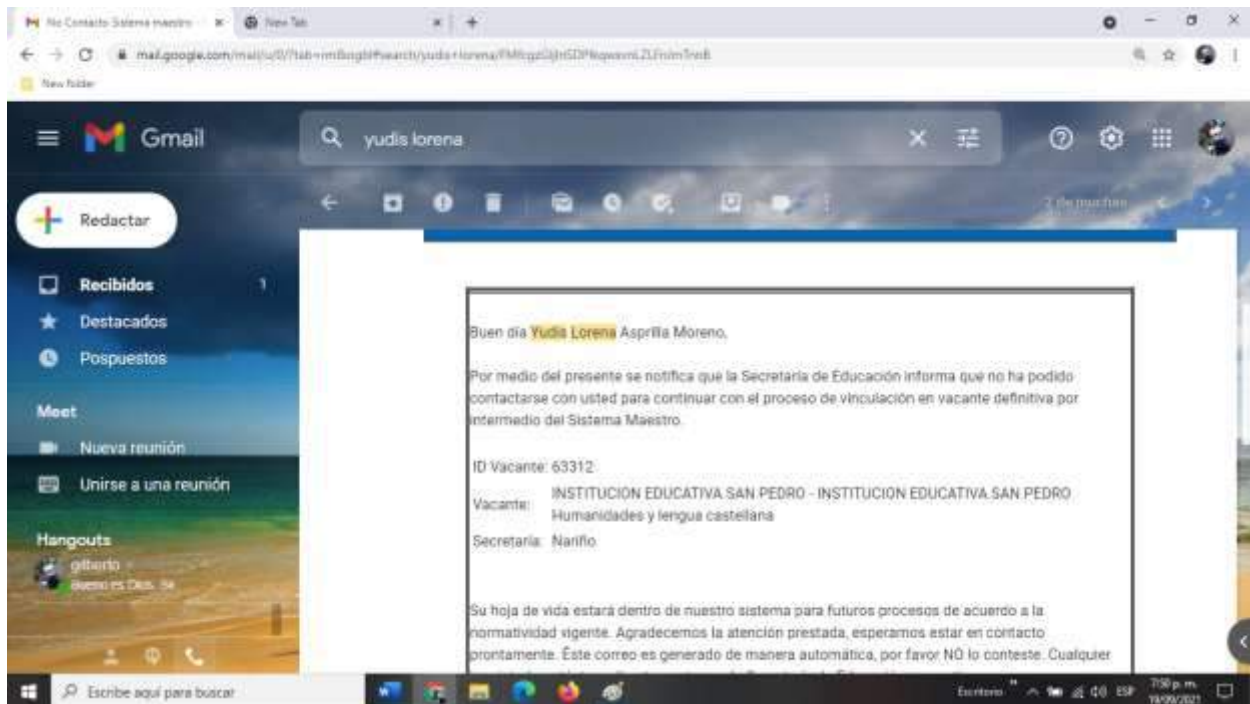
No Contacto Sistema maestro
New Tab
mail.google.com/mail/u/0/?tab=rm&ogbl#search/yudis+lorena/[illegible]
New folder

Gmail
yudis lorena

Redactar
Recibidos 1
Destacados
Pospuestos
Meet
Nueva reunión
Unirse a una reunión
Hangouts
gilberto
Bueno es Dios. Si

2 de muchas

Buen día Yudis Lorena Asprilla Moreno,

Por medio del presente se notifica que la Secretaria de Educación informa que no ha podido contactarse con usted para continuar con el proceso de vinculación en vacante definitiva por intermedio del Sistema Maestro.

ID Vacante: 63312
Vacante: INSTITUCION EDUCATIVA SAN PEDRO - INSTITUCION EDUCATIVA SAN PEDRO Humanidades y lengua castellana
Secretaria: Nariño

Su hoja de vida estará dentro de nuestro sistema para futuros procesos de acuerdo a la normatividad vigente. Agradecemos la atención prestada, esperamos estar en contacto prontamente. Éste correo es generado de manera automática, por favor NO lo conteste. Cualquier

Escribe aquí para buscar
Escritorio ESP 7:50 p. m. 19/09/2021